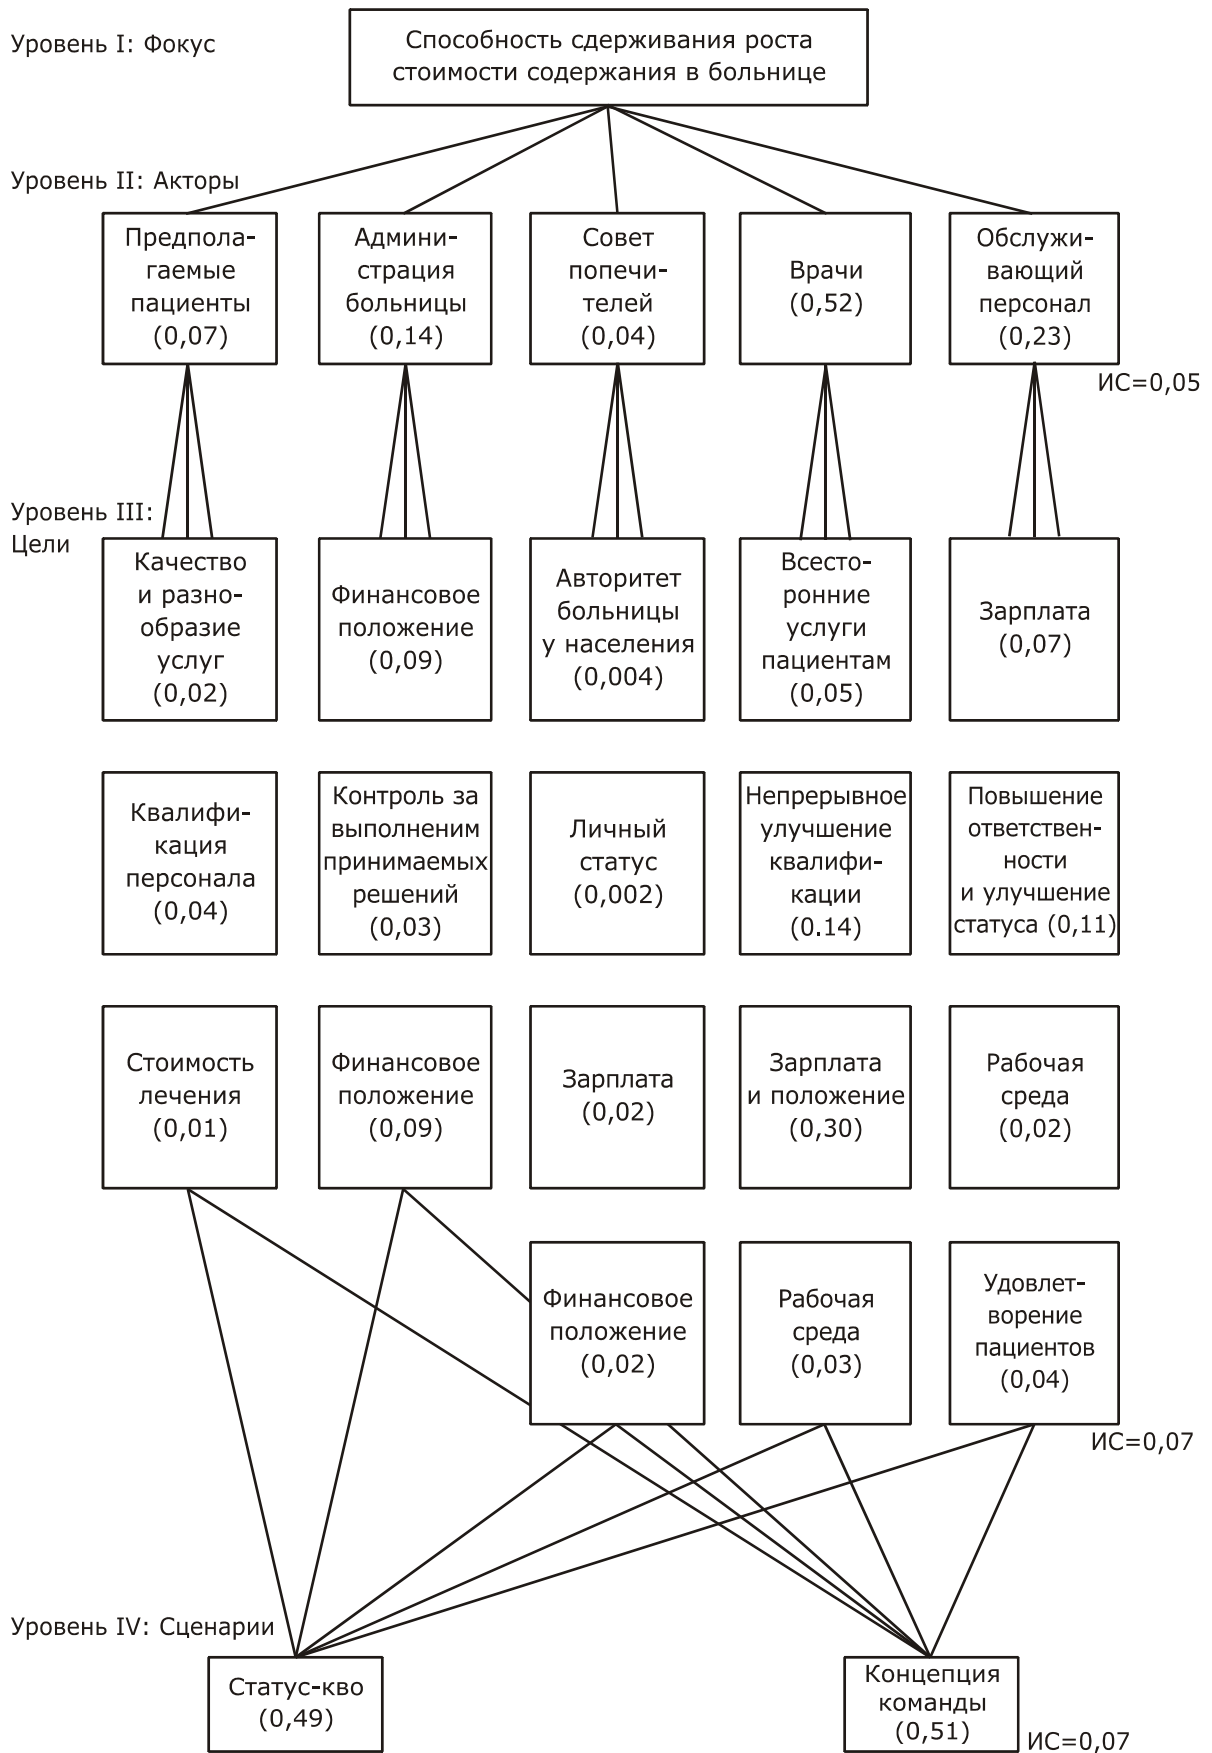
Уровень I: Фокус

Способность сдерживания роста стоимости содержания в больнице

Уровень II: Акторы

Предполагаемые пациенты (0,07)

Администрация больницы (0,14)

Совет попечителей (0,04)

Врачи (0,52)

Обслуживающий персонал (0,23)

ИС=0,05

Уровень III: Цели

Качество и разнообразие услуг (0,02)

Финансовое положение (0,09)

Авторитет больницы у населения (0,004)

Всесторонние услуги пациентам (0,05)

Зарплата (0,07)

Квалификация персонала (0,04)

Контроль за выполненим принимаемых решений (0,03)

Личный статус (0,002)

Непрерывное улучшение квалификации (0.14)

Повышение ответственности и улучшение статуса (0,11)

Стоимость лечения (0,01)

Финансовое положение (0,09)

Зарплата (0,02)

Зарплата и положение (0,30)

Рабочая среда (0,02)

Финансовое положение (0,02)

Рабочая среда (0,03)

Удовлетворение пациентов (0,04)

ИС=0,07

Уровень IV: Сценарии

Статус-кво (0,49)

Концепция команды (0,51)

ИС=0,07